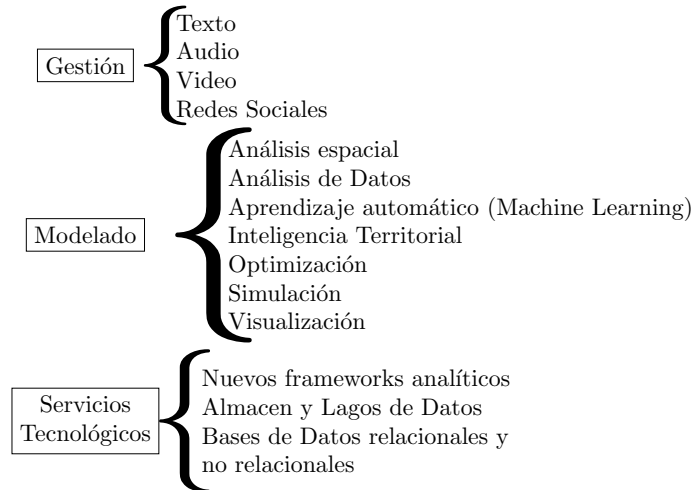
Gestión

Texto
Audio
Video
Redes Sociales

Modelado

Análisis espacial
Análisis de Datos
Aprendizaje automático (Machine Learning)
Inteligencia Territorial
Optimización
Simulación
Visualización

Servicios Tecnológicos

Nuevos frameworks analíticos
Almacen y Lagos de Datos
Bases de Datos relacionales y no relacionales